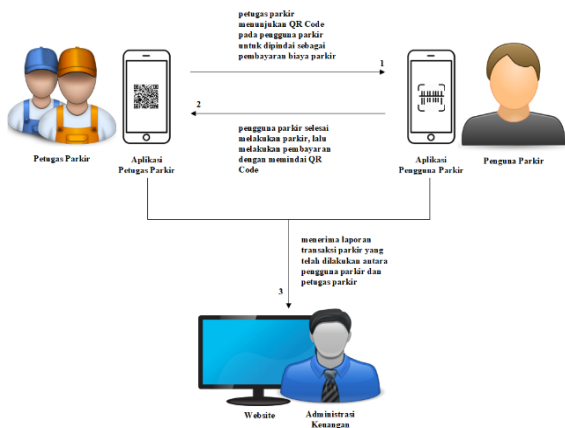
petugas parkir menunjukan QR Code pada pengguna parkir untuk dipindai sebagai pembayaran biaya parkir

1

2

pengguna parkir selesai melakukan parkir, lalu melakukan pembayaran dengan memindai QR Code

Petugas Parkir

Aplikasi Petugas Parkir

Aplikasi Pengguna Parkir

Penguna Parkir

menerima laporan transaksi parkir yang telah dilakukan antara pengguna parkir dan petugas parkir

3

Website

Administrasi Keuangan